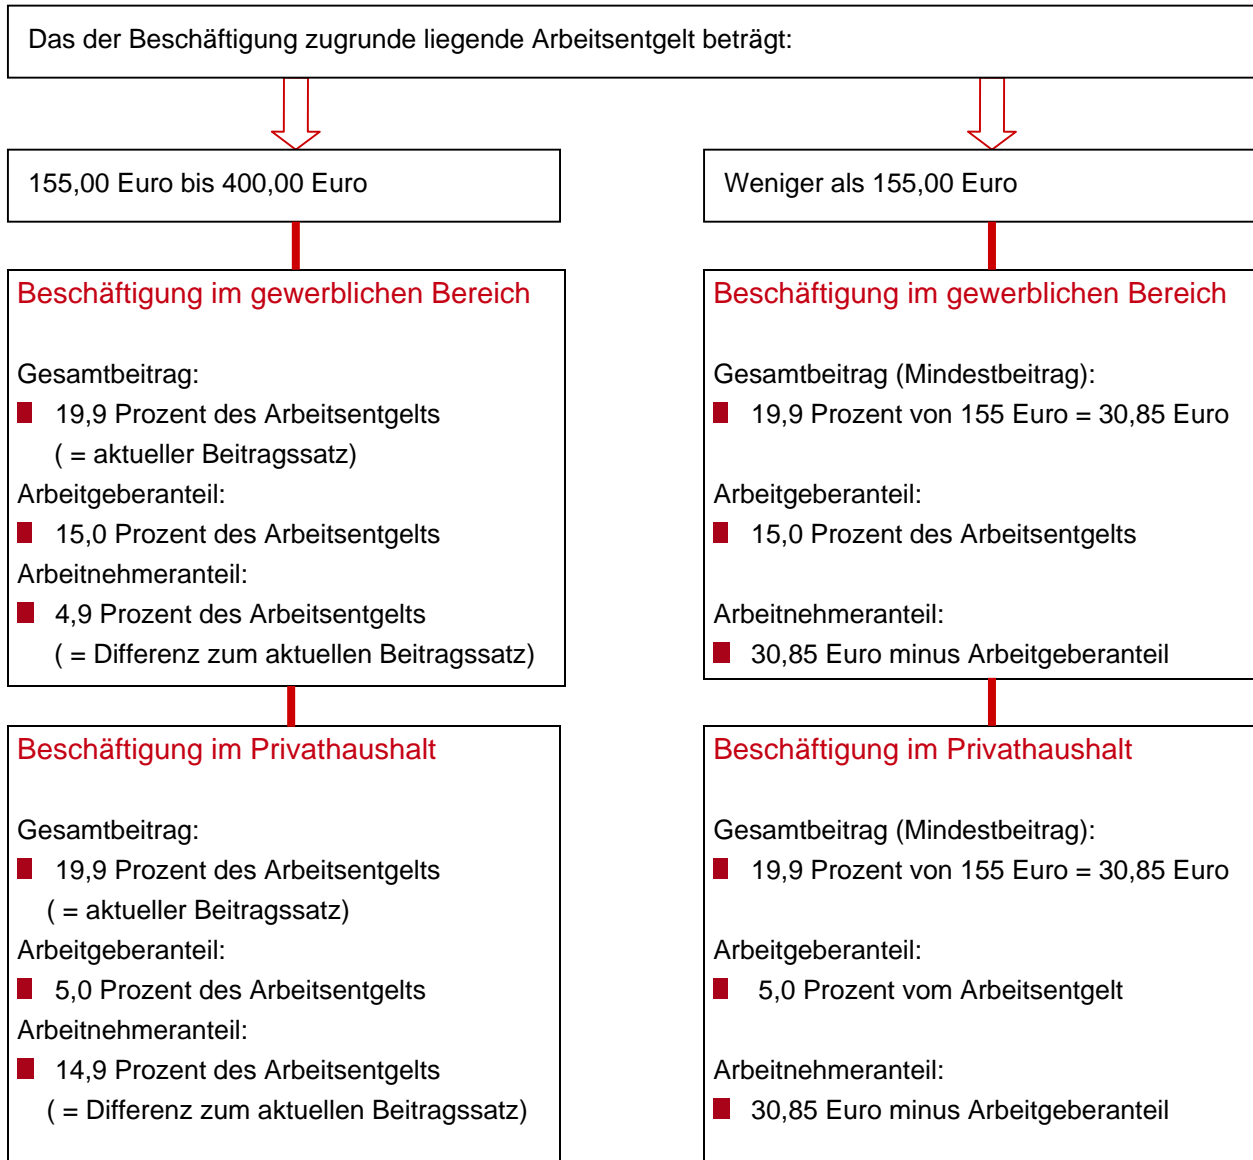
Das der Beschäftigung zugrunde liegende Arbeitsentgelt beträgt:

155,00 Euro bis 400,00 Euro

Beschäftigung im gewerblichen Bereich

Gesamtbeitrag:
19,9 Prozent des Arbeitsentgelts ( = aktueller Beitragssatz)
Arbeitgeberanteil:
15,0 Prozent des Arbeitsentgelts
Arbeitnehmeranteil:
4,9 Prozent des Arbeitsentgelts ( = Differenz zum aktuellen Beitragssatz)

Beschäftigung im Privathaushalt

Gesamtbeitrag:
19,9 Prozent des Arbeitsentgelts ( = aktueller Beitragssatz)
Arbeitgeberanteil:
5,0 Prozent des Arbeitsentgelts
Arbeitnehmeranteil:
14,9 Prozent des Arbeitsentgelts ( = Differenz zum aktuellen Beitragssatz)

Weniger als 155,00 Euro

Beschäftigung im gewerblichen Bereich

Gesamtbeitrag (Mindestbeitrag):
19,9 Prozent von 155 Euro = 30,85 Euro

Arbeitgeberanteil:
15,0 Prozent des Arbeitsentgelts

Arbeitnehmeranteil:
30,85 Euro minus Arbeitgeberanteil

Beschäftigung im Privathaushalt

Gesamtbeitrag (Mindestbeitrag):
19,9 Prozent von 155 Euro = 30,85 Euro

Arbeitgeberanteil:
5,0 Prozent vom Arbeitsentgelt

Arbeitnehmeranteil:
30,85 Euro minus Arbeitgeberanteil